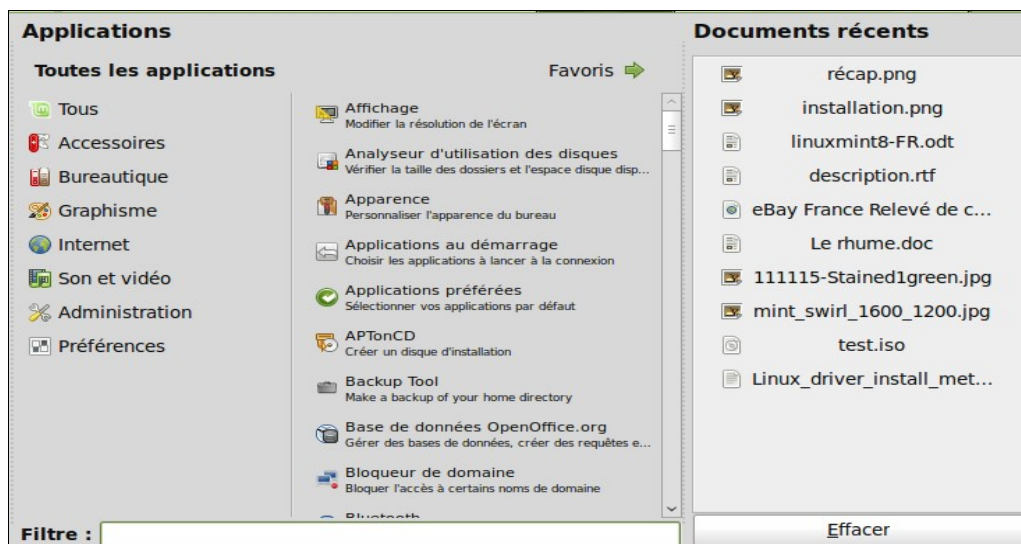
Applications

Toutes les applications

Favoris

Tous
Accessoires
Bureautique
Graphisme
Internet
Son et vidéo
Administration
Préférences

Affichage
Modifier la résolution de l'écran

Analyseur d'utilisation des disques
Vérifier la taille des dossiers et l'espace disque disp...

Apparence
Personnaliser l'apparence du bureau

Applications au démarrage
Choisir les applications à lancer à la connexion

Applications préférées
Sélectionner vos applications par défaut

APTonCD
Créer un disque d'installation

Backup Tool
Make a backup of your home directory

Base de données OpenOffice.org
Gérer des bases de données, créer des requêtes e...

Bloqueur de domaine
Bloquer l'accès à certains noms de domaine

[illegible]

Filtre :

Documents récents

récap.png
installation.png
linuxmint8-FR.odt
description.rtf
eBay France Relevé de c...
Le rhume.doc
111115-Stained1green.jpg
mint_swirl_1600_1200.jpg
test.iso
Linux_driver_install_met...

Effacer